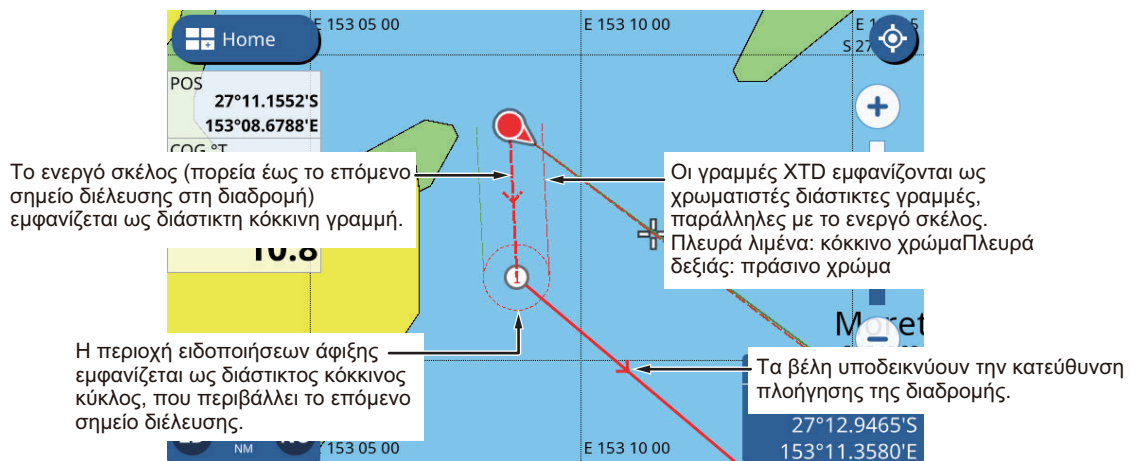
E 153 05 00

E 153 10 00

E 1

S 27

Home

POS
27°11.1552'S
153°08.6788'E

COG °T

10.8

Το ενεργό σκέλος (πορεία έως το επόμενο σημείο διέλευσης στη διαδρομή) εμφανίζεται ως διάστικτη κόκκινη γραμμή.

Οι γραμμές XTD εμφανίζονται ως χρωματιστές διάστικτες γραμμές, παράλληλες με το ενεργό σκέλος. Πλευρά λιμένα: κόκκινο χρώμαΠλευρά δεξιάς: πράσινο χρώμα

1

Moret

Η περιοχή ειδοποιήσεων άφιξης εμφανίζεται ως διάστικτος κόκκινος κύκλος, που περιβάλλει το επόμενο σημείο διέλευσης.

Τα βέλη υποδεικνύουν την κατεύθυνση πλοήγησης της διαδρομής.

27°12.9465'S
153°11.3580'E

NM

E 153 05 00

E 153 10 00